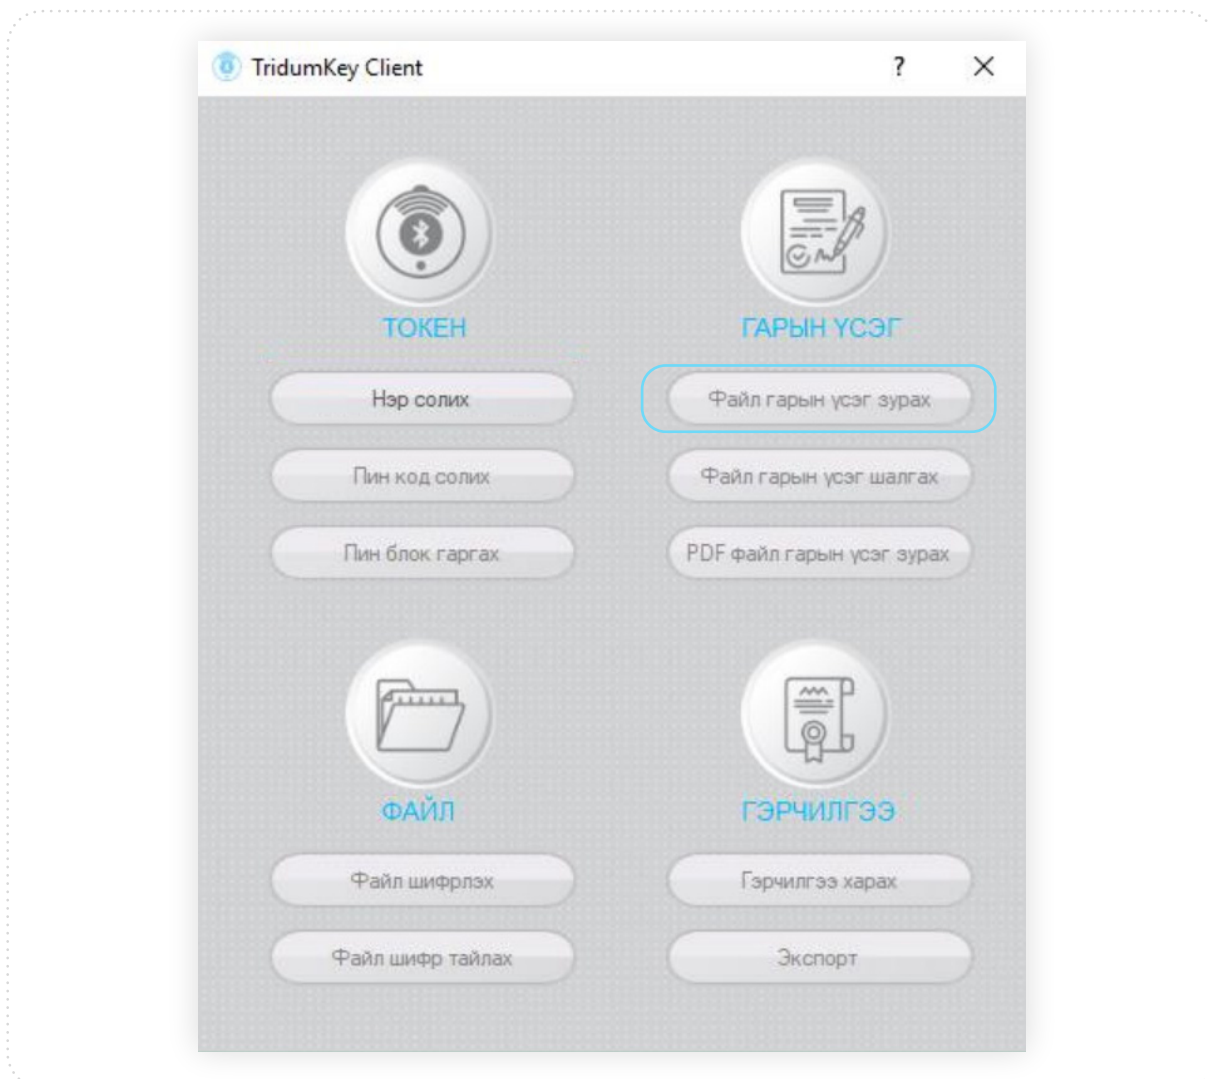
TridumKey Client

?

ТОКЕН

Нэр солих

Пин код солих

Пин блок гаргах

ГАРЫН ҮСЭГ

Файл гарын үсэг зурах

Файл гарын үсэг шалгах

PDF файл гарын үсэг зурах

ФАЙЛ

Файл шифрлэх

Файл шифр тайлах

ГЭРЧИЛГЭЭ

Гэрчилгээ харах

Экспорт